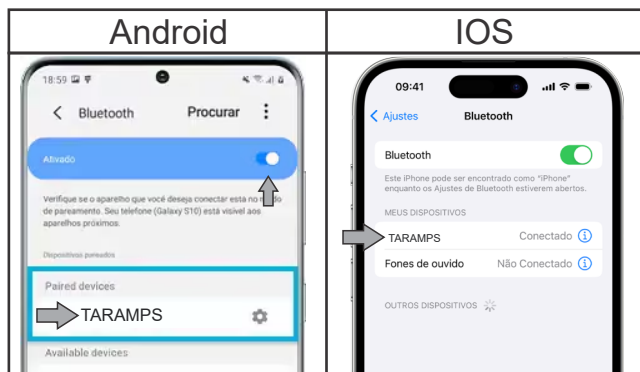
| Android | IOS |
|---|---|
| 18:59<br>Bluetooth Procurar<br>Ativado<br>Verifique se o aparelho que você deseja conectar está no modo de pareamento. Seu telefone (Galaxy S10) está visível aos aparelhos próximos.<br>Dispositivos pareados<br>Paired devices<br>TARAMPS<br>Available devices | 09:41<br>Ajustes Bluetooth<br>Bluetooth<br>Este iPhone pode ser encontrado como "iPhone" enquanto os Ajustes de Bluetooth estiverem abertos.<br>MEUS DISPOSITIVOS<br>TARAMPS Conectado<br>Fones de ouvido Não Conectado<br>OUTROS DISPOSITIVOS |